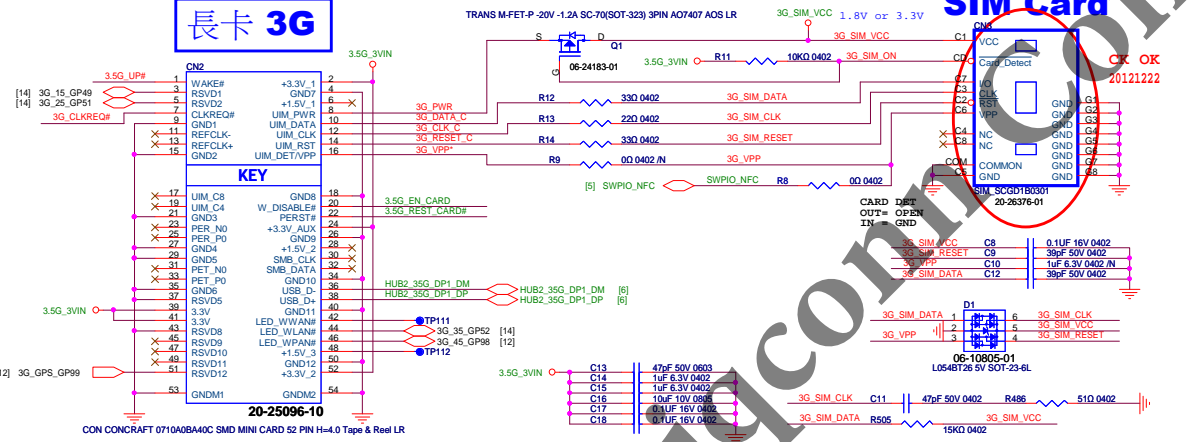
長卡 3G

TRANS M-FET-P -20V -1.2A SC-70(SOT-323) 3PIN AO7407 AOS LR

3G_SIM_VCC 1.8V or 3.3V

SIM Card

CN2

3.5G_UP# 1 WAKE# +3.3V_1 2
[14] 3G_15_GP49 3 RSVD1 GND7 4
[14] 3G_25_GP51 5 RSVD2 +1.5V_1 6
3G_CLKREQ# 7 CLKREQ# UIM_PWR 8 3G_PWR
9 GND1 UIM_DATA 10 3G_DATA_C
11 REFCLK- UIM_CLK 12 3G_CLK_C
13 REFCLK+ UIM_RST 14 3G_RESET_C
15 GND2 UIM_DET/VPP 16 3G_VPP*

KEY

17 UIM_C8 GND8 18
19 UIM_C4 W_DISABLE# 20 3.5G_EN_CARD
21 GND3 PERST# 22 3.5G_REST_CARD#
23 PER_N0 +3.3V_AUX 24
25 PER_P0 GND9 26
27 GND4 +1.5V_2 28
29 GND5 SMB_CLK 30
31 PET_N0 SMB_DATA 32
33 PET_P0 GND10 34
35 GND6 USB_D- 36 HUB2_35G_DP1_DM HUB2_35G_DP1_DM [6]
37 RSVD5 USB_D+ 38 HUB2_35G_DP1_DP HUB2_35G_DP1_DP [6]
3.5G_3VIN 39 3.3V GND11 40
41 3.3V LED_WWAN# 42 TP111
43 RSVD8 LED_WLAN# 44 3G_35_GP52 [14]
45 RSVD9 LED_WPAN# 46 3G_45_GP98 [12]
47 RSVD10 +1.5V_3 48 TP112
49 RSVD11 GND12 50
[12] 3G_GPS_GP99 51 RSVD12 +3.3V_2 52
53 GNDM1 GNDM2 54

20-25096-10

CON CONCRAFT 0710A0BA40C SMD MINI CARD 52 PIN H=4.0 Tape & Reel LR

3.5G_3VIN

S D Q1
G 06-24183-01

3.5G_3VIN R11 10KΩ 0402 3G_SIM_ON
3G_SIM_VCC

R12 33Ω 0402 3G_SIM_DATA
R13 22Ω 0402 3G_SIM_CLK
R14 33Ω 0402 3G_SIM_RESET
R9 0Ω 0402 /N 3G_VPP

[5] SWPIO_NFC SWPIO_NFC R8 0Ω 0402

CN5
C1 VCC
CD Card_Detect
C7 I/O
C3 CLK
C2 RST
C6 VPP
C4 NC
C8 NC
COM COMMON
C5 GND
GND G1
GND G2
GND G3
GND G4
GND G5
GND G6
GND G7
GND G8

SIM_SCGD1B0301
20-26376-01

CK OK
20121222

CARD DET
OUT= OPEN
IN = GND

3G_SIM_VCC C8 0.1UF 16V 0402
3G_SIM_RESET C9 39pF 50V 0402
3G_VPP C10 1uF 6.3V 0402 /N
3G_SIM_DATA C12 39pF 50V 0402

D1
3G_SIM_DATA 1 6 3G_SIM_CLK
2 5 3G_SIM_VCC
3G_VPP 3 4 3G_SIM_RESET

06-10805-01
L054BT26 5V SOT-23-6L

3.5G_3VIN
C13 47pF 50V 0603
C14 1uF 6.3V 0402
C15 1uF 6.3V 0402
C16 10uF 10V 0805
C17 0.1UF 16V 0402
C18 0.1UF 16V 0402

3G_SIM_CLK C11 47pF 50V 0402 R486 51Ω 0402
3G_SIM_DATA R505 15KΩ 0402 3G_SIM_VCC